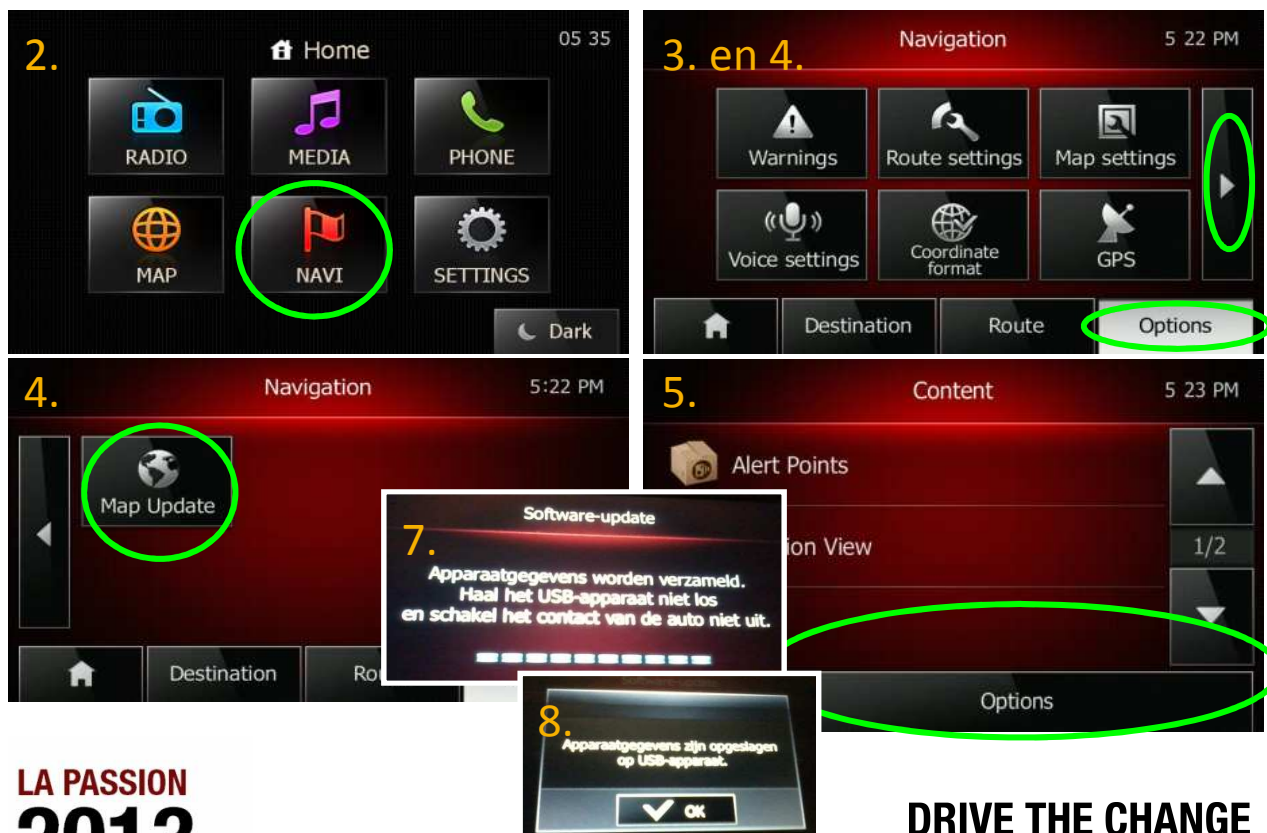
2.

Home

05 35

RADIO

MEDIA

PHONE

MAP

NAVI

SETTINGS

Dark

3. en 4.

Navigation

5 22 PM

Warnings

Route settings

Map settings

Voice settings

Coordinate format

GPS

Destination

Route

Options

4.

Navigation

5:22 PM

Map Update

Destination

Ro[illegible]

5.

Content

5 23 PM

Alert Points

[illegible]ion View

1/2

Options

7.

Software-update

Apparaatgegevens worden verzameld. Haal het USB-apparaat niet los en schakel het contact van de auto niet uit.

8.

Apparaatgegevens zijn opgeslagen op USB-apparaat.

OK

LA PASSION

2012

DRIVE THE CHANGE